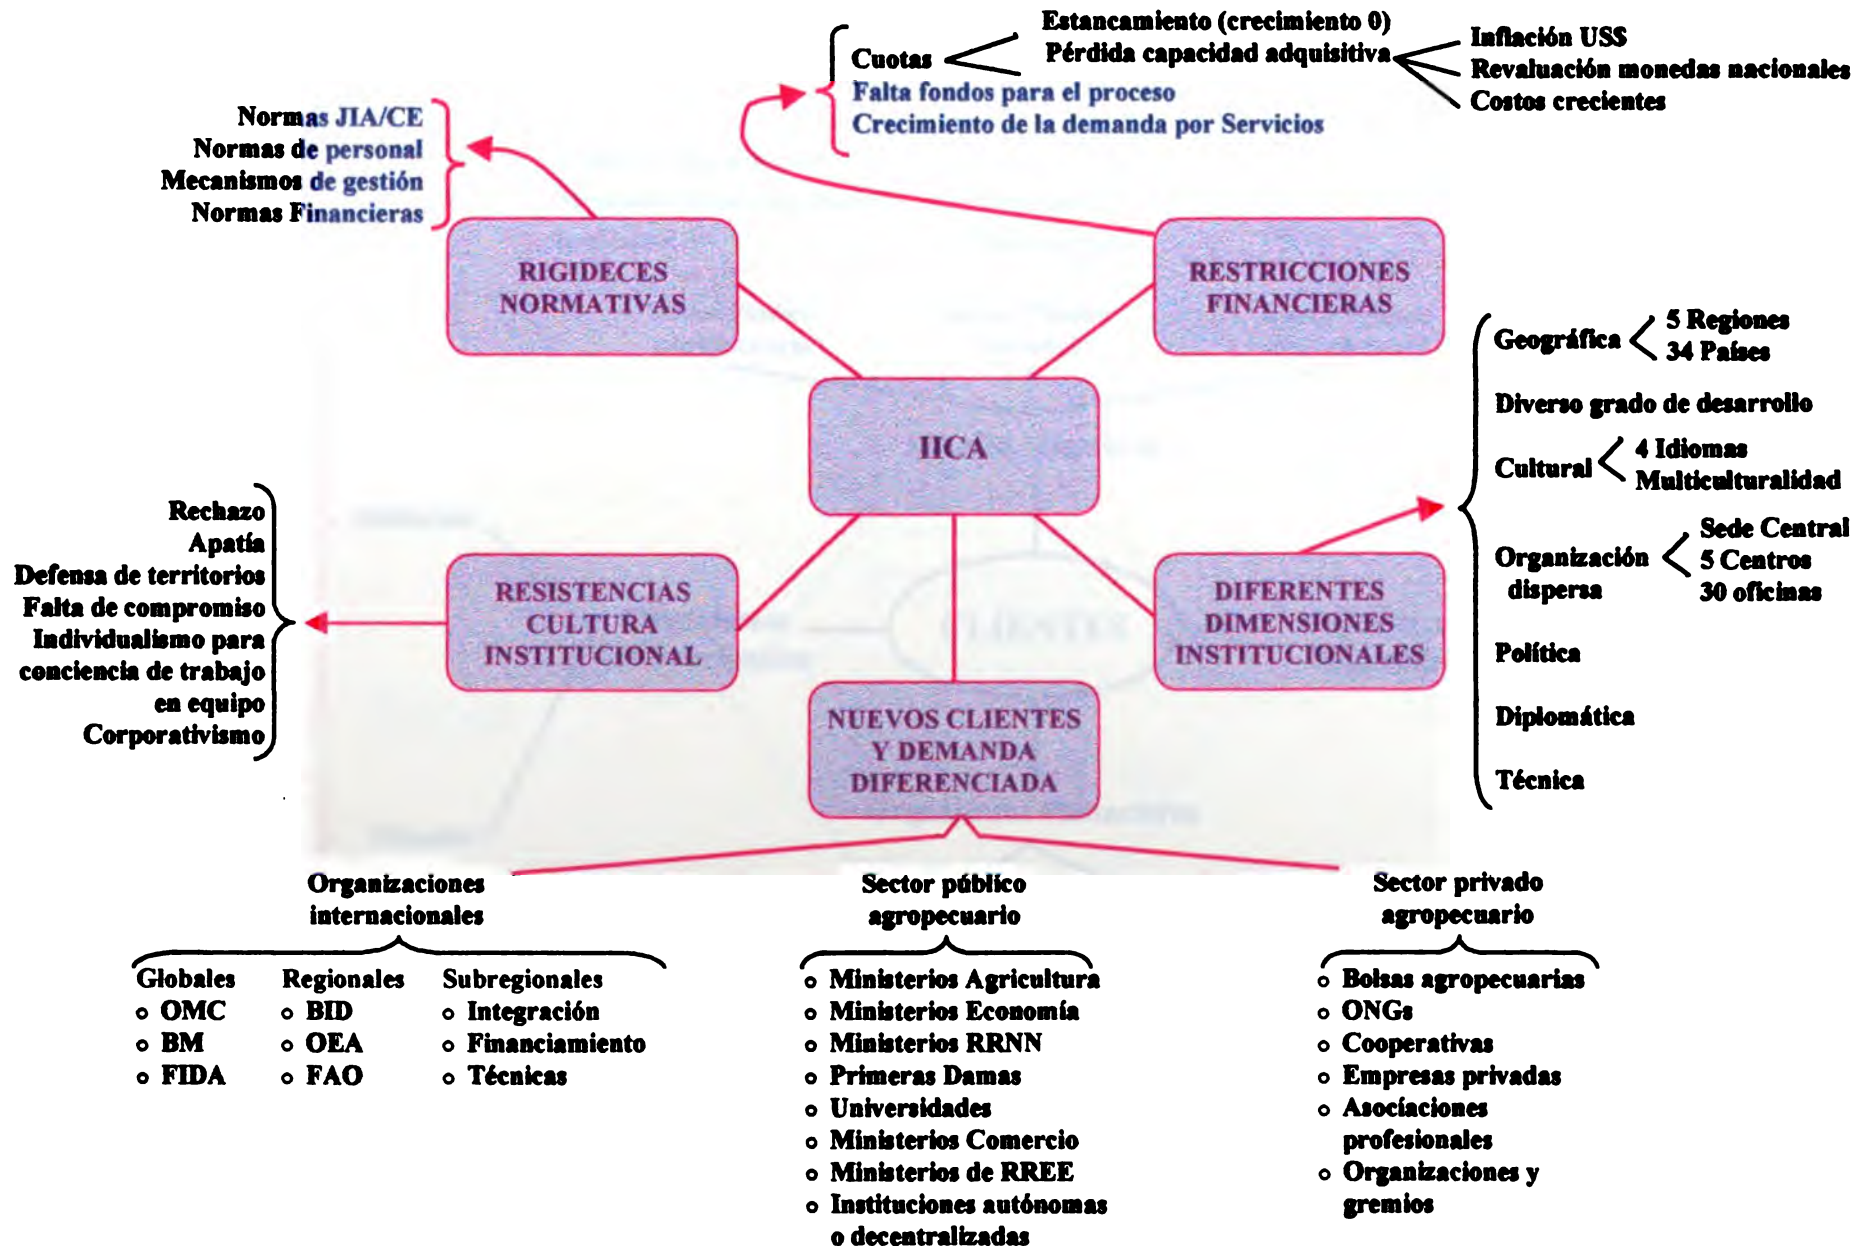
Cuotas
Estancamiento (crecimiento 0)
Pérdida capacidad adquisitiva
Inflación US$
Revaluación monedas nacionales
Costos crecientes
Falta fondos para el proceso
Crecimiento de la demanda por Servicios

Normas JIA/CE
Normas de personal
Mecanismos de gestión
Normas Financieras

RIGIDECES NORMATIVAS

RESTRICCIONES FINANCIERAS

IICA

Geográfica
5 Regiones
34 Países
Diverso grado de desarrollo
Cultural
4 Idiomas
Multiculturalidad
Organización dispersa
Sede Central
5 Centros
30 oficinas
Política
Diplomática
Técnica

Rechazo
Apatía
Defensa de territorios
Falta de compromiso
Individualismo para conciencia de trabajo en equipo
Corporativismo

RESISTENCIAS CULTURA INSTITUCIONAL

DIFERENTES DIMENSIONES INSTITUCIONALES

NUEVOS CLIENTES Y DEMANDA DIFERENCIADA

Organizaciones internacionales
Globales
o OMC
o BM
o FIDA
Regionales
o BID
o OEA
o FAO
Subregionales
o Integración
o Financiamiento
o Técnicas

Sector público agropecuario
o Ministerios Agricultura
o Ministerios Economía
o Ministerios RRNN
o Primeras Damas
o Universidades
o Ministerios Comercio
o Ministerios de RREE
o Instituciones autónomas o decentralizadas

Sector privado agropecuario
o Bolsas agropecuarias
o ONGs
o Cooperativas
o Empresas privadas
o Asociaciones profesionales
o Organizaciones y gremios